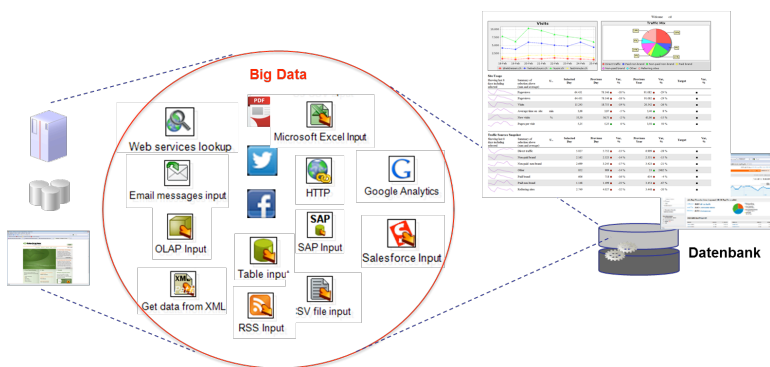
Big Data

Web services lookup

PDF

Microsoft Excel Input

Email messages input

HTTP

Google Analytics

OLAP Input

SAP

SAP Input

Table input

Salesforce Input

Get data from XML

RSS Input

SV file input

Visits

Traffic Mix

Datenbank